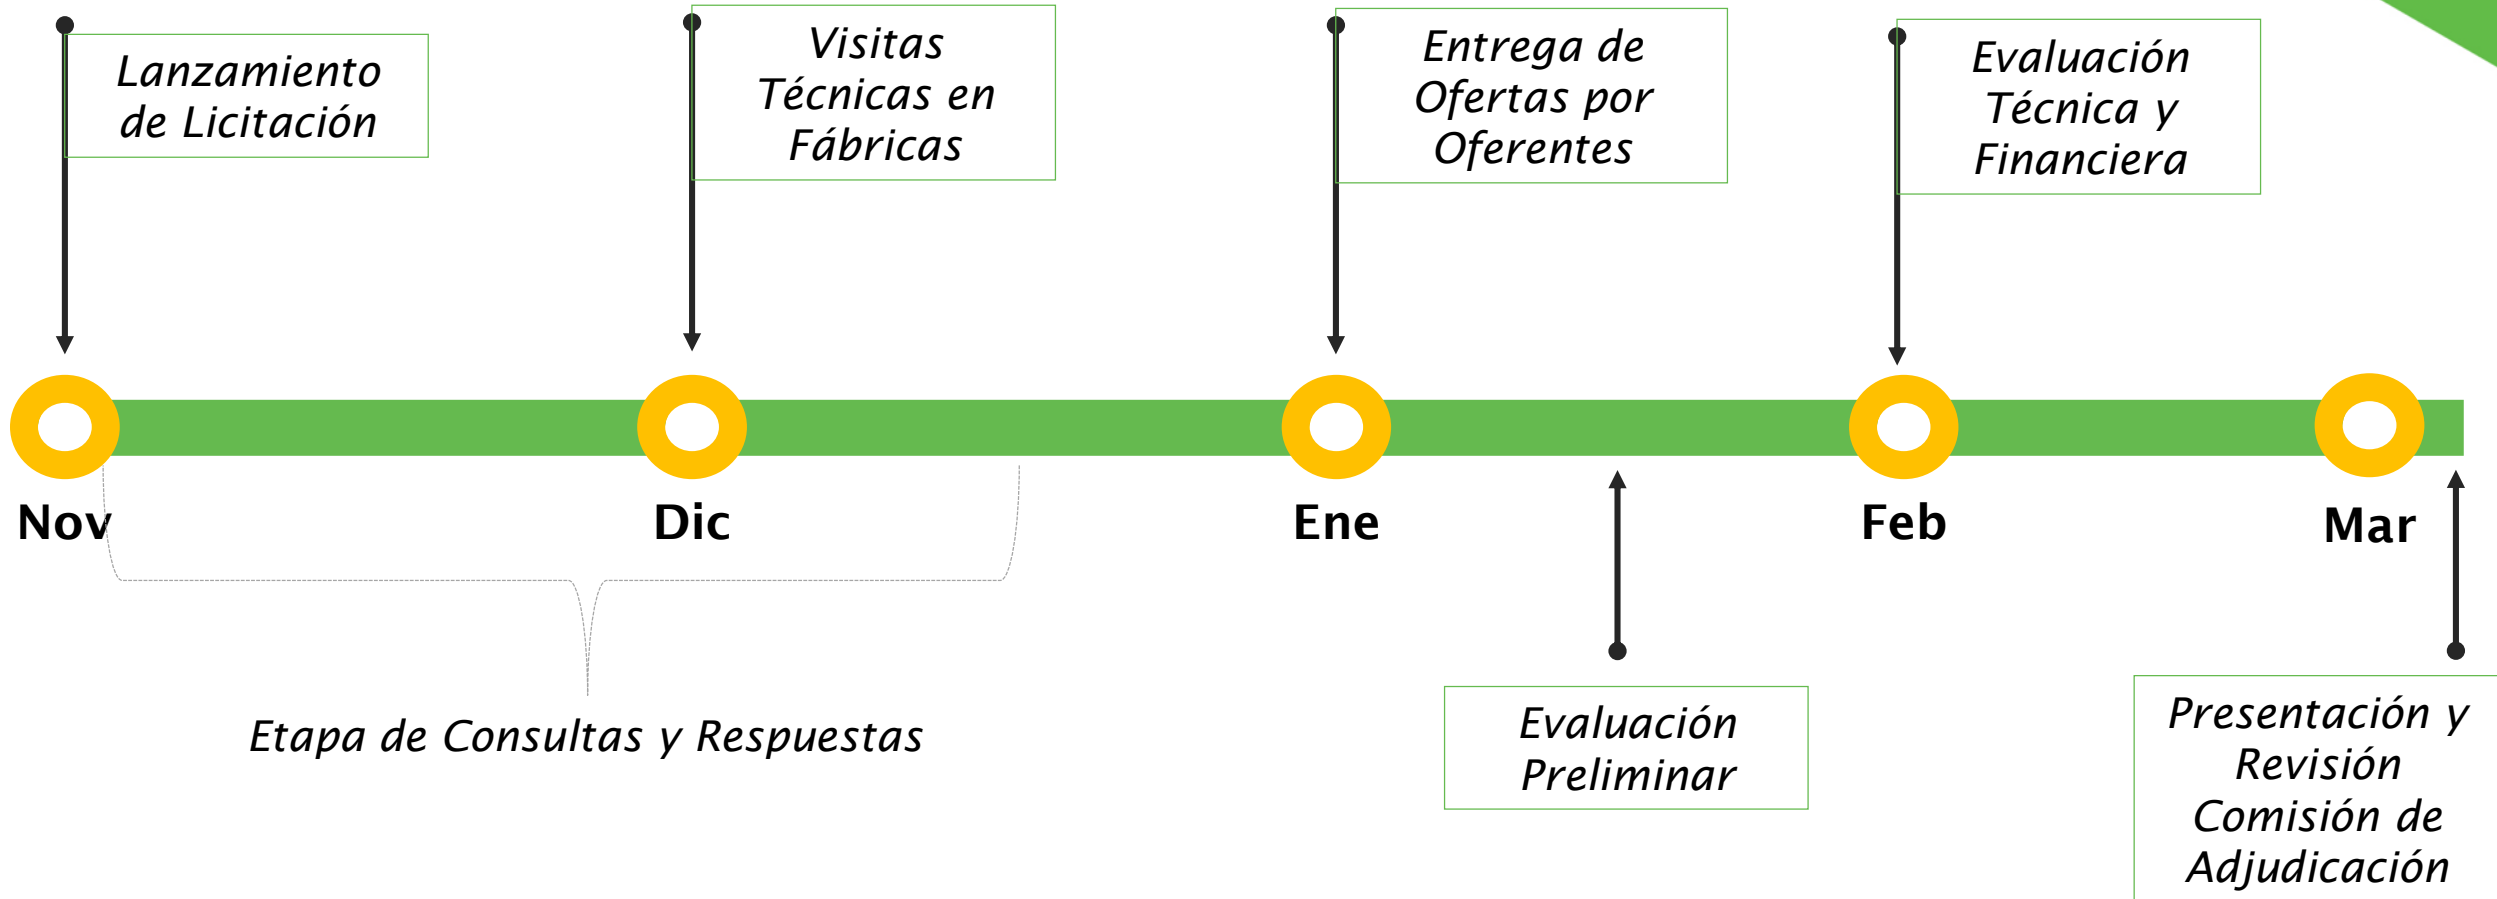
Lanzamiento de Licitación

Visitas Técnicas en Fábricas

Entrega de Ofertas por Oferentes

Evaluación Técnica y Financiera

Nov

Dic

Ene

Feb

Mar

Etapa de Consultas y Respuestas

Evaluación Preliminar

Presentación y Revisión Comisión de Adjudicación